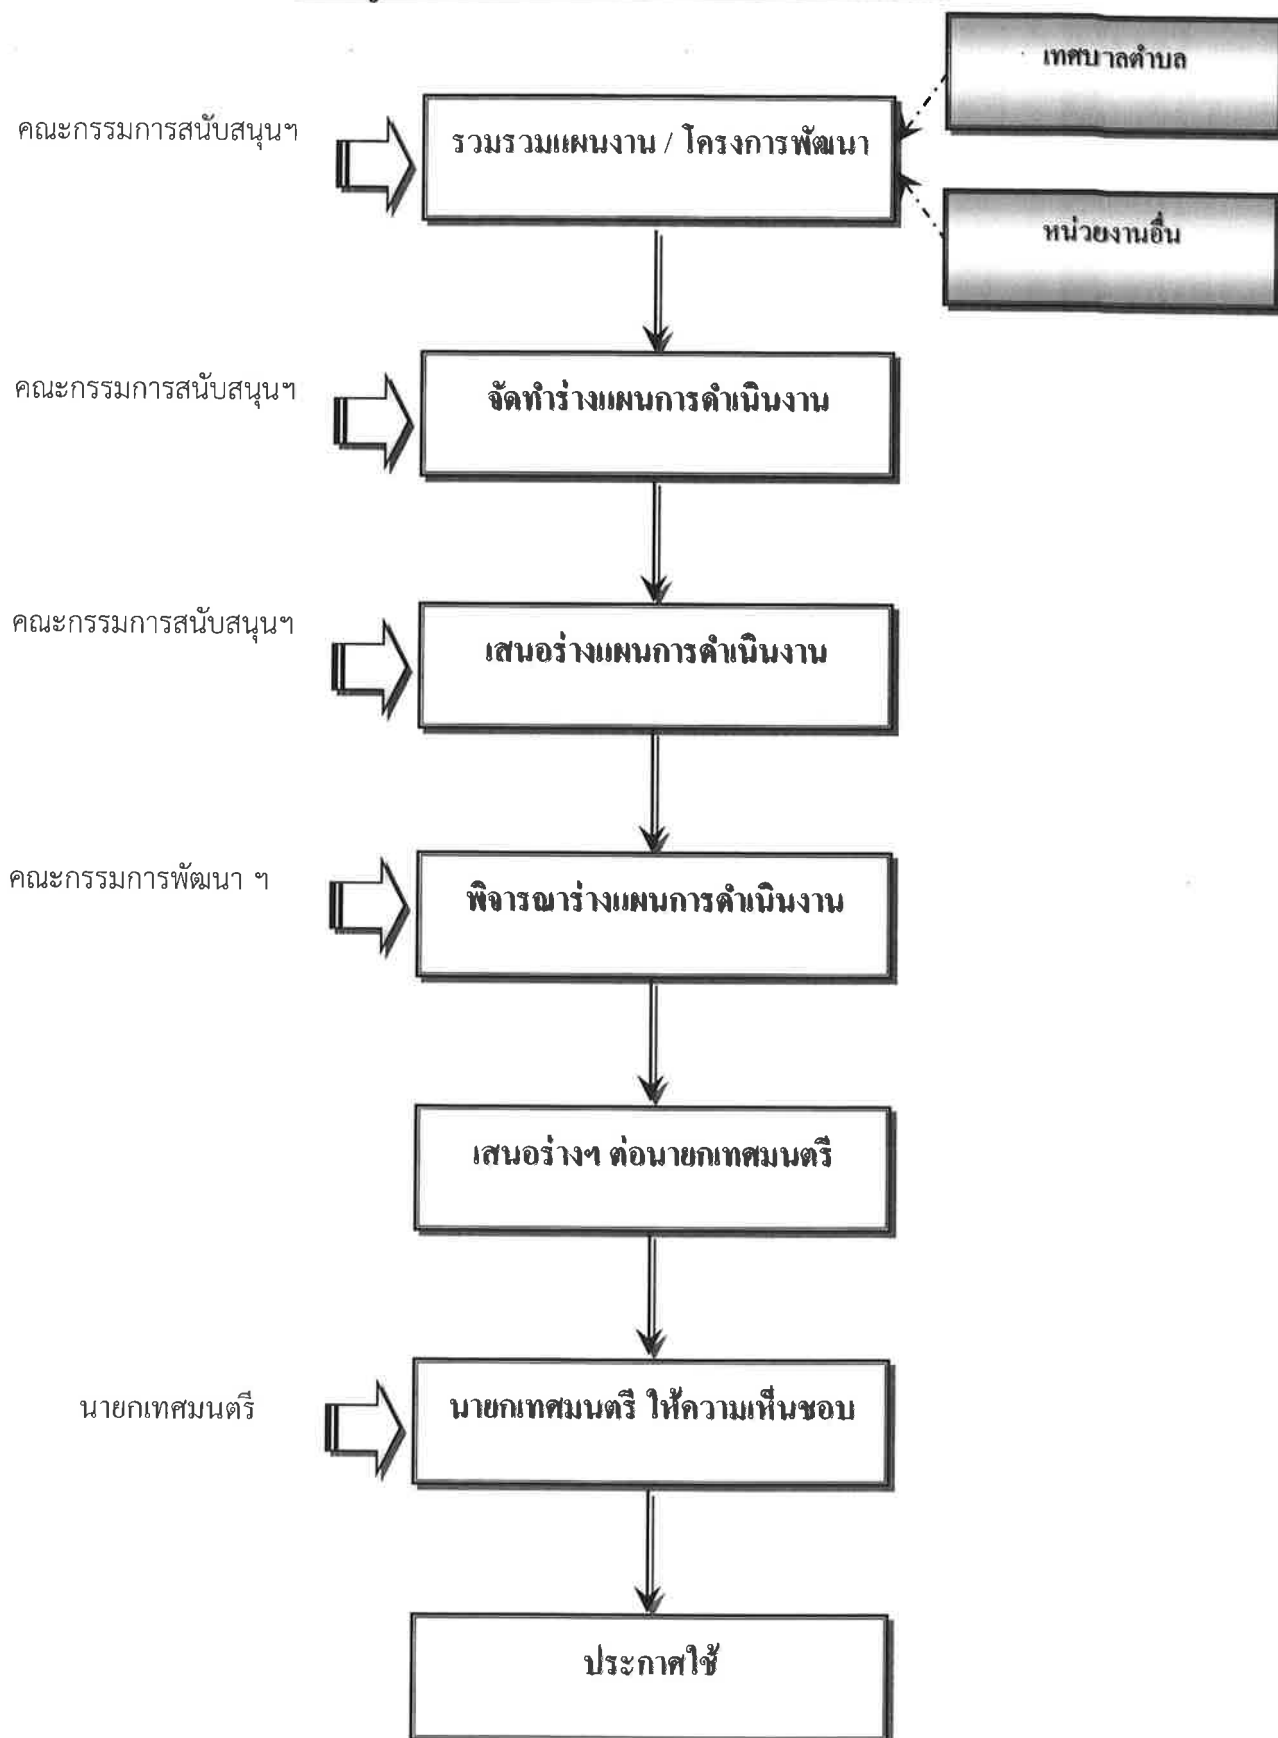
เทศบาลตำบล

คณะกรรมการสนับสนุนฯ

รวมรวมแผนงาน / โครงการพัฒนา

หน่วยงานอื่น

คณะกรรมการสนับสนุนฯ

จัดทำร่างแผนการดำเนินงาน

คณะกรรมการสนับสนุนฯ

เสนอร่างแผนการดำเนินงาน

คณะกรรมการพัฒนา ฯ

พิจารณาร่างแผนการดำเนินงาน

เสนอร่างฯ ต่อนายกเทศมนตรี

นายกเทศมนตรี

นายกเทศมนตรี ให้ความเห็นชอบ

ประกาศใช้